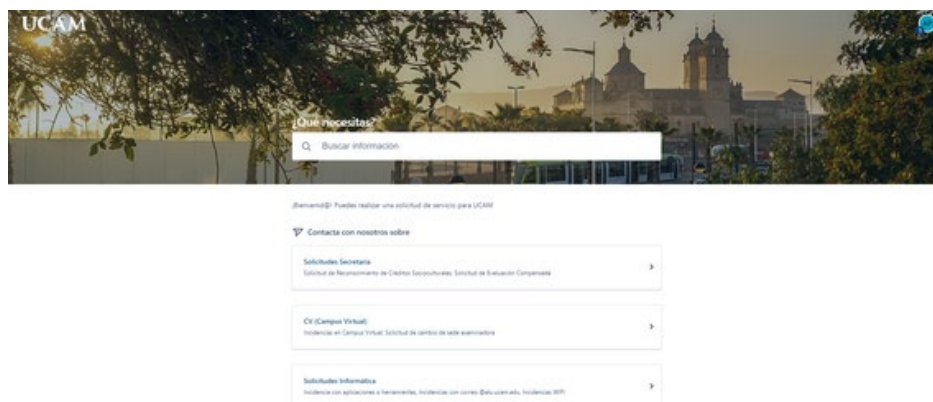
UCAM

¿Qué necesitas?

Buscar información

¡Bienvenid@! Puedes realizar una solicitud de servicio para UCAM

Contacta con nosotros sobre

Solicitudes Secretaría
Solicitud de Reconocimiento de Créditos Socioculturales; Solicitud de Evaluación Compensada

CV (Campus Virtual)
Incidencias en Campus Virtual; Solicitud de cambio de sede examinadora

Solicitudes Informática
Incidencia con aplicaciones o herramientas, Incidencias con correo @alu.ucam.edu, Incidencias WIFI